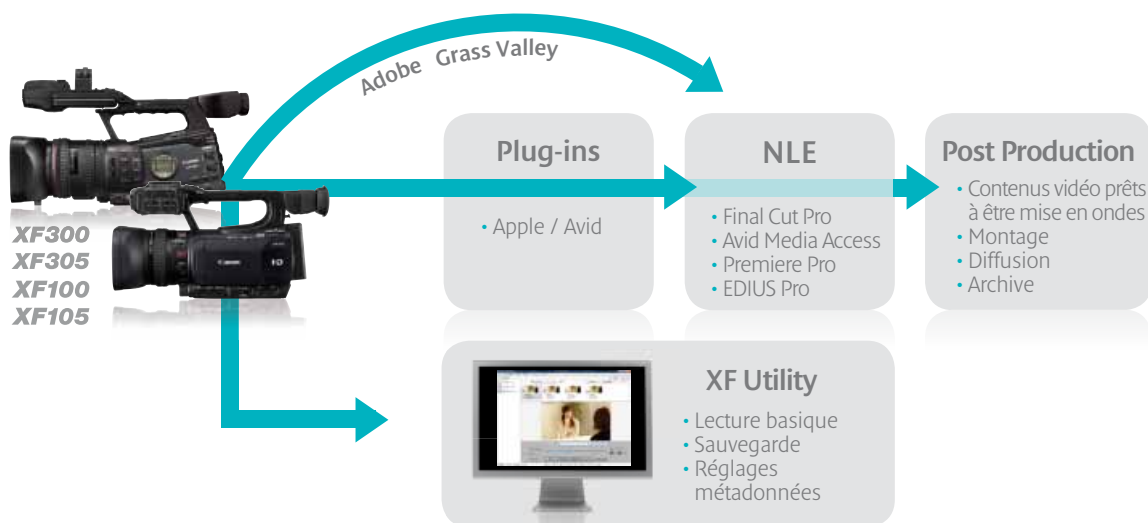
Adobe Grass Valley

XF300
XF305
XF100
XF105

Plug-ins
• Apple / Avid

NLE
• Final Cut Pro
• Avid Media Access
• Premiere Pro
• EDIUS Pro

Post Production
• Contenus vidéo prêts à être mise en ondes
• Montage
• Diffusion
• Archive

XF Utility
• Lecture basique
• Sauvegarde
• Réglages métadonnées